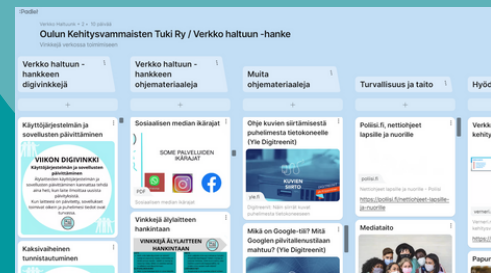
Padlet

Verkko Haltuun • 2 • 10 päivää

Oulun Kehitysvammaisten Tuki Ry / Verkko haltuun -hanke

Vinkkejä verkossa toimimiseen

Verkko haltuun -hankkeen digivinkkejä

Käyttöjärjestelmän ja sovellusten päivittäminen

VIIKON DIGIVINKKI
Käyttöjärjestelmän ja sovellusten päivittäminen

Kaksivaiheinen tunnistautuminen

Verkko haltuun -hankkeen ohjemateriaalit

Sosiaalisen median ikärajat

SOME PALVELUIDEN IKÄRAJAT

PDF

Vinkkejä älylaitteen hankintaan

VINKKEJÄ ÄLYLAITTEEN HANKINTAAN

Muita ohjemateriaaleja

Ohje kuvien siirtämisestä puhelimesta tietokoneelle (Yle Digitreenit)

KUVIEN SIIRTO

yle.fi

Digitreenit: Näin siirrät kuvat puhelimesta tietokoneelle

Mikä on Google-tili? Mitä Googlen pilvitallennustilaan mahtuu? (Yle Digitreenit)

Turvallisuus ja taito

Poliisi.fi, nettiohjeet lapsille ja nuorille

poliisi.fi

Nettiohjeet lapsille ja nuorille - Poliisi

https://poliisi.fi/nettiohjeet-lapsille-ja-nuorille

Mediataito

Hyö

Verk